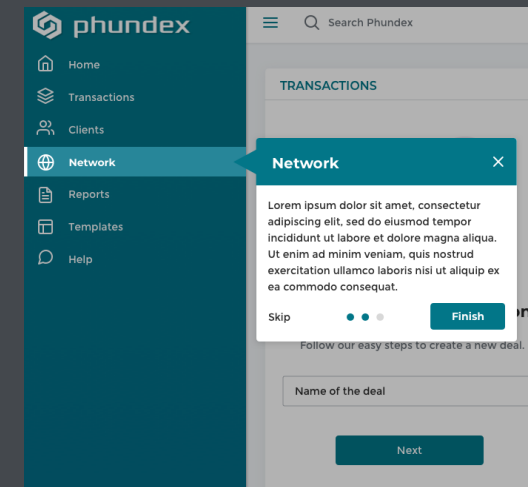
phundex

Home
Transactions
Clients
Network
Reports
Templates
Help

Search Phundex

TRANSACTIONS

Network

Lorem ipsum dolor sit amet, consectetur adipiscing elit, sed do eiusmod tempor incididunt ut labore et dolore magna aliqua. Ut enim ad minim veniam, quis nostrud exercitation ullamco laboris nisi ut aliquip ex ea commodo consequat.

Skip

Finish

Follow our easy steps to create a new deal.

Name of the deal

Next